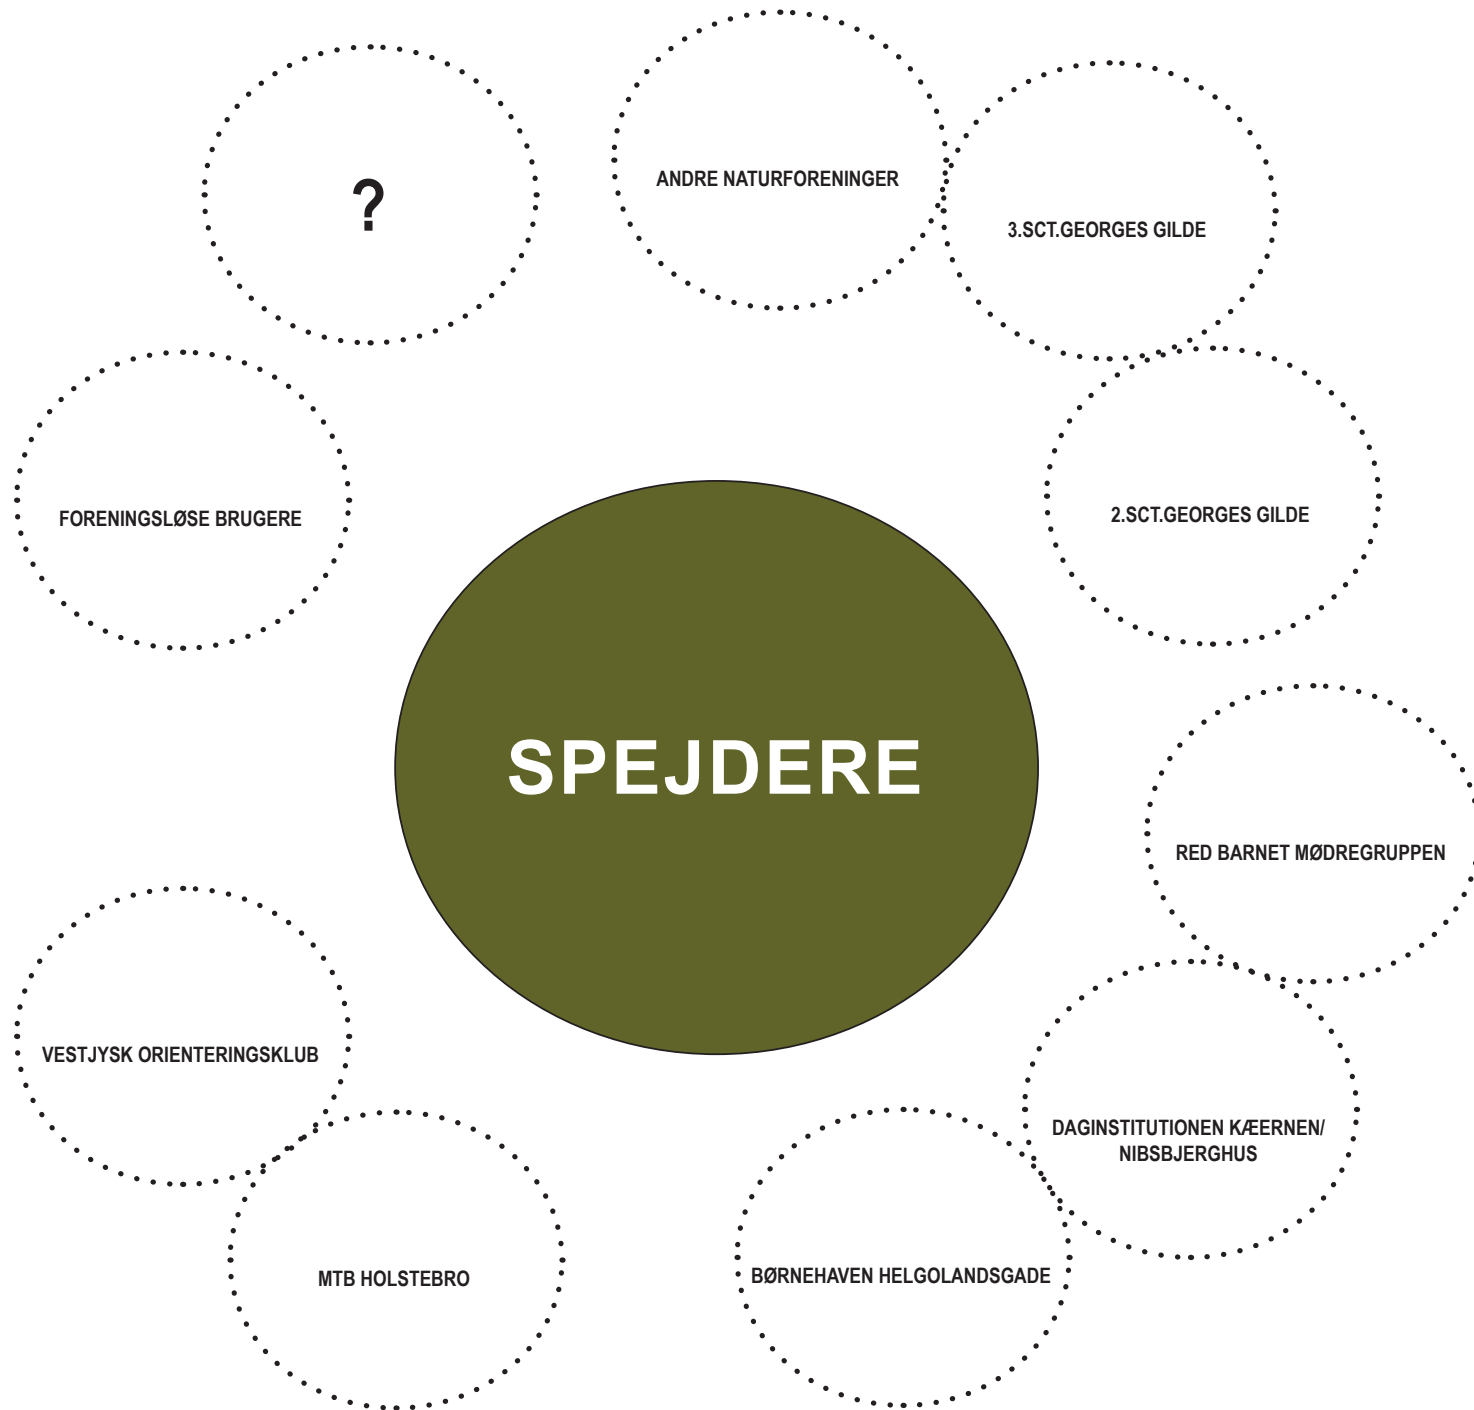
?

ANDRE NATURFORENINGER

3.SCT.GEORGES GILDE

FORENINGSLØSE BRUGERE

2.SCT.GEORGES GILDE

SPEJDERE

RED BARNET MØDREGRUPPEN

VESTJYSK ORIENTERINGSKLUB

DAGINSTITUTIONEN KÆERNEN/ NIBSBJERGHUS

MTB HOLSTEBRO

BØRNEHAVEN HELGOLANDSGADE